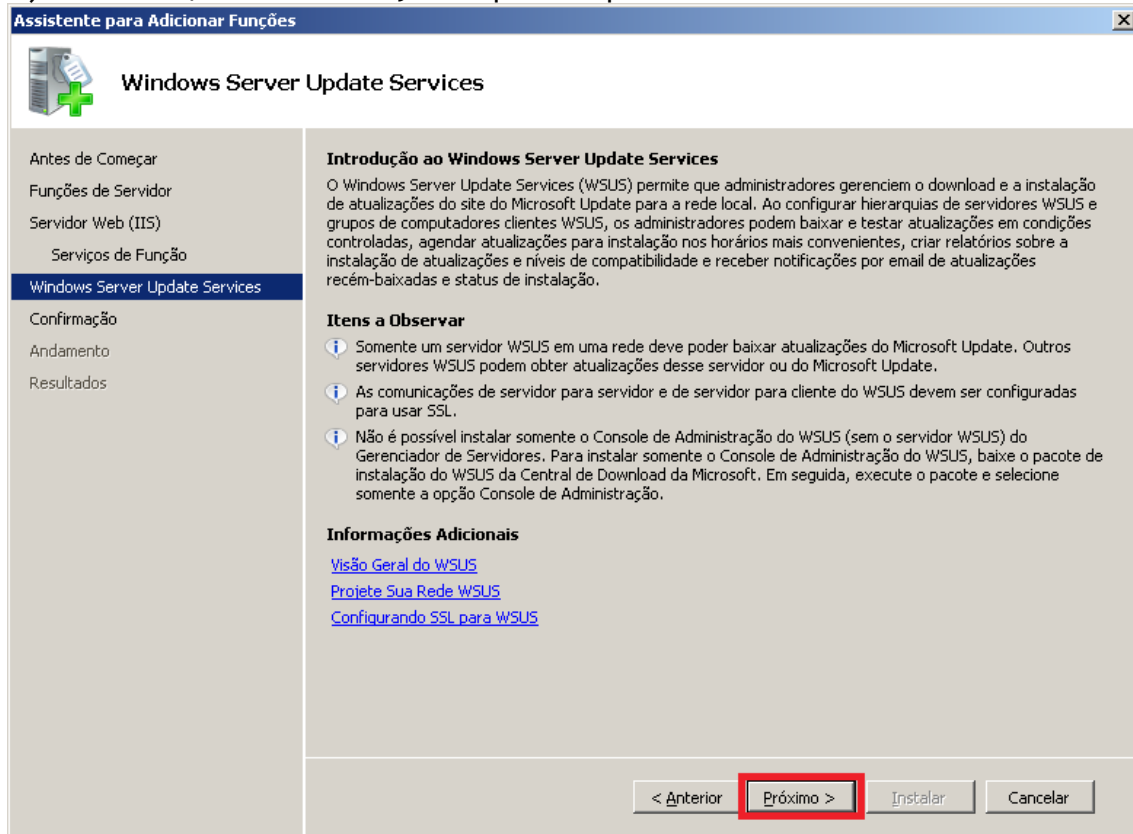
Assistente para Adicionar Funções

Windows Server Update Services

Antes de Começar
Funções de Servidor
Servidor Web (IIS)
Serviços de Função
Windows Server Update Services
Confirmação
Andamento
Resultados

Introdução ao Windows Server Update Services

O Windows Server Update Services (WSUS) permite que administradores gerenciem o download e a instalação de atualizações do site do Microsoft Update para a rede local. Ao configurar hierarquias de servidores WSUS e grupos de computadores clientes WSUS, os administradores podem baixar e testar atualizações em condições controladas, agendar atualizações para instalação nos horários mais convenientes, criar relatórios sobre a instalação de atualizações e níveis de compatibilidade e receber notificações por email de atualizações recém-baixadas e status de instalação.

Itens a Observar

Somente um servidor WSUS em uma rede deve poder baixar atualizações do Microsoft Update. Outros servidores WSUS podem obter atualizações desse servidor ou do Microsoft Update.

As comunicações de servidor para servidor e de servidor para cliente do WSUS devem ser configuradas para usar SSL.

Não é possível instalar somente o Console de Administração do WSUS (sem o servidor WSUS) do Gerenciador de Servidores. Para instalar somente o Console de Administração do WSUS, baixe o pacote de instalação do WSUS da Central de Download da Microsoft. Em seguida, execute o pacote e selecione somente a opção Console de Administração.

Informações Adicionais

Visão Geral do WSUS
Projete Sua Rede WSUS
Configurando SSL para WSUS

< Anterior | Próximo > | Instalar | Cancelar